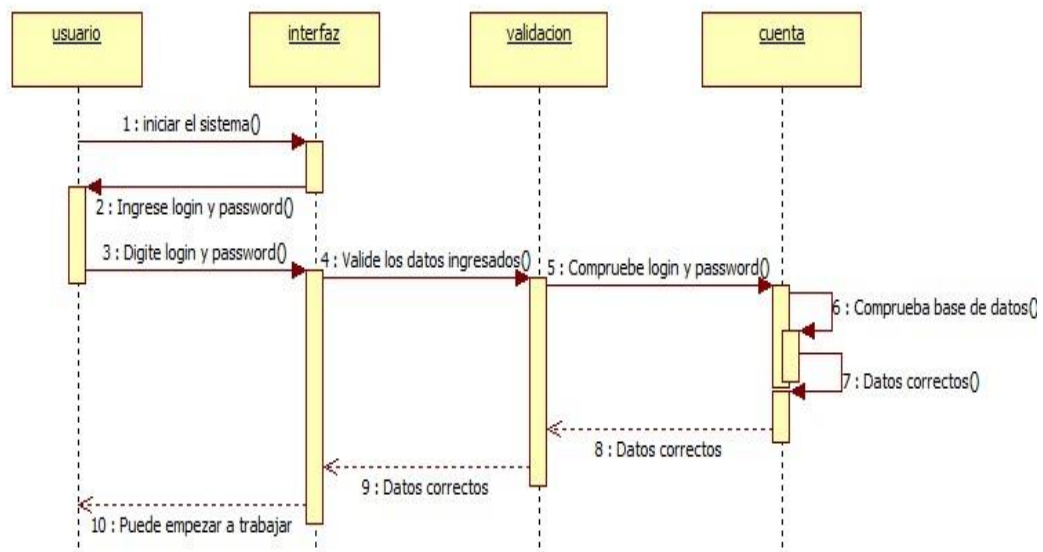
usuario

interfaz

validacion

cuenta

1 : iniciar el sistema()

2 : Ingrese login y password()

3 : Digite login y password()

4 : Valide los datos ingresados()

5 : Compruebe login y password()

6 : Comprueba base de datos()

7 : Datos correctos()

8 : Datos correctos

9 : Datos correctos

10 : Puede empezar a trabajar